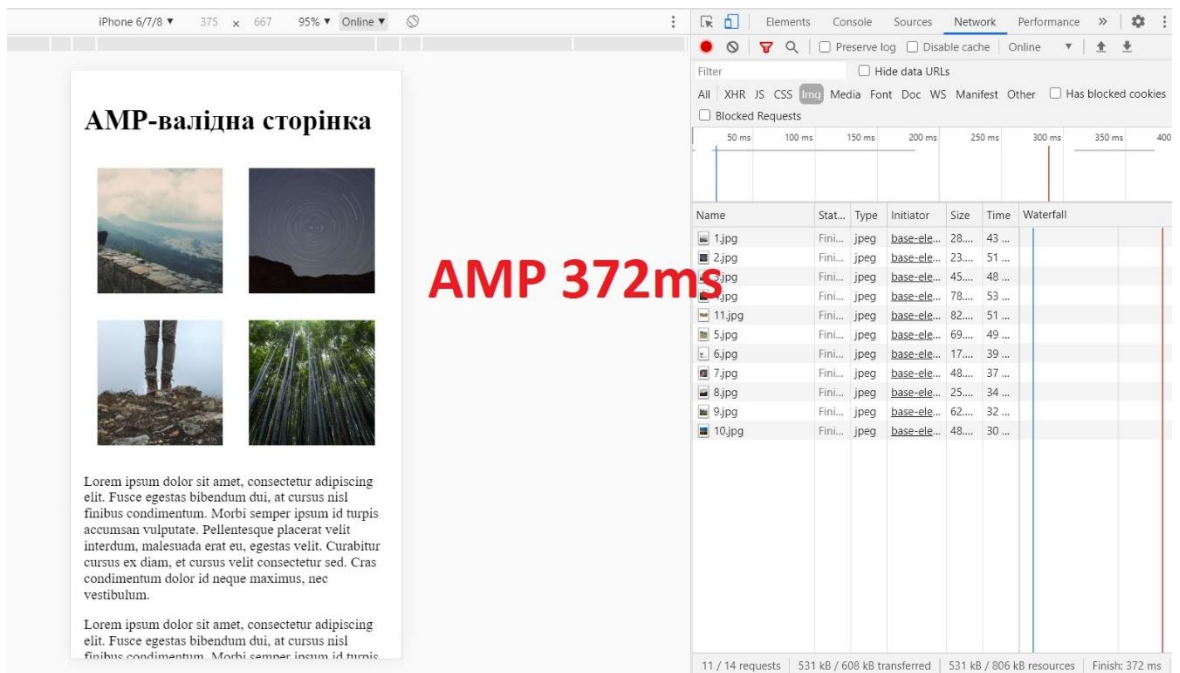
iPhone 6/7/8 ▼ 375 × 667 95% ▼ Online ▼

AMP-валідна сторінка

AMP 372ms

Lorem ipsum dolor sit amet, consectetur adipiscing elit. Fusce egestas bibendum dui, at cursus nisl finibus condimentum. Morbi semper ipsum id turpis accumsan vulputate. Pellentesque placerat velit interdum, malesuada erat eu, egestas velit. Curabitur cursus ex diam, et cursus velit consectetur sed. Cras condimentum dolor id neque maximus, nec vestibulum.

Lorem ipsum dolor sit amet, consectetur adipiscing elit. Fusce egestas bibendum dui, at cursus nisl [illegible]

Elements Console Sources Network Performance »

Preserve log Disable cache Online

Filter Hide data URLs

All XHR JS CSS Img Media Font Doc WS Manifest Other Has blocked cookies

Blocked Requests

50 ms 100 ms 150 ms 200 ms 250 ms 300 ms 350 ms 400

| Name | Stat... | Type | Initiator | Size | Time | Waterfall |
|---|---|---|---|---|---|---|
| 1.jpg | Fini... | jpeg | base-ele... | 28... | 43 ... | |
| 2.jpg | Fini... | jpeg | base-ele... | 23... | 51 ... | |
| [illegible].jpg | Fini... | jpeg | base-ele... | 45... | 48 ... | |
| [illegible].jpg | Fini... | jpeg | base-ele... | 78... | 53 ... | |
| 11.jpg | Fini... | jpeg | base-ele... | 82... | 51 ... | |
| 5.jpg | Fini... | jpeg | base-ele... | 69... | 49 ... | |
| 6.jpg | Fini... | jpeg | base-ele... | 17... | 39 ... | |
| 7.jpg | Fini... | jpeg | base-ele... | 48... | 37 ... | |
| 8.jpg | Fini... | jpeg | base-ele... | 25... | 34 ... | |
| 9.jpg | Fini... | jpeg | base-ele... | 62... | 32 ... | |
| 10.jpg | Fini... | jpeg | base-ele... | 48... | 30 ... | |

11 / 14 requests | 531 kB / 608 kB transferred | 531 kB / 806 kB resources | Finish: 372 ms